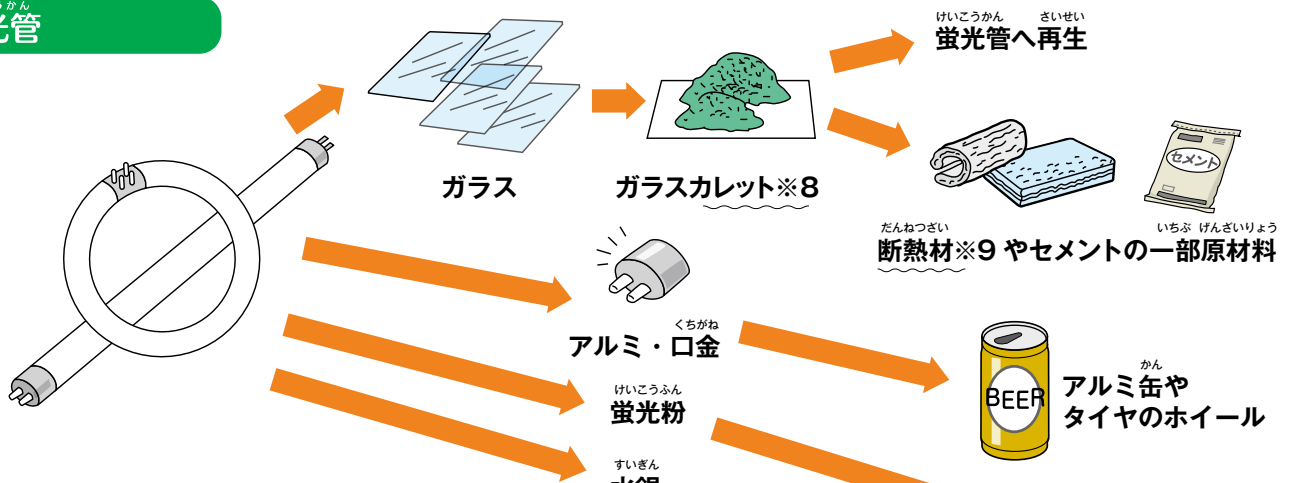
光管

ガラス

ガラスカレット※8

けいこうかん さいせい
蛍光管へ再生

セメント

だんねつざい いちぶ げんざいりょう
断熱材※9 やセメントの一部原材料

くちがね
アルミ・口金

けいこうふん
蛍光粉

すいぎん
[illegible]

BEER

かん
アルミ缶や
タイヤのホイール